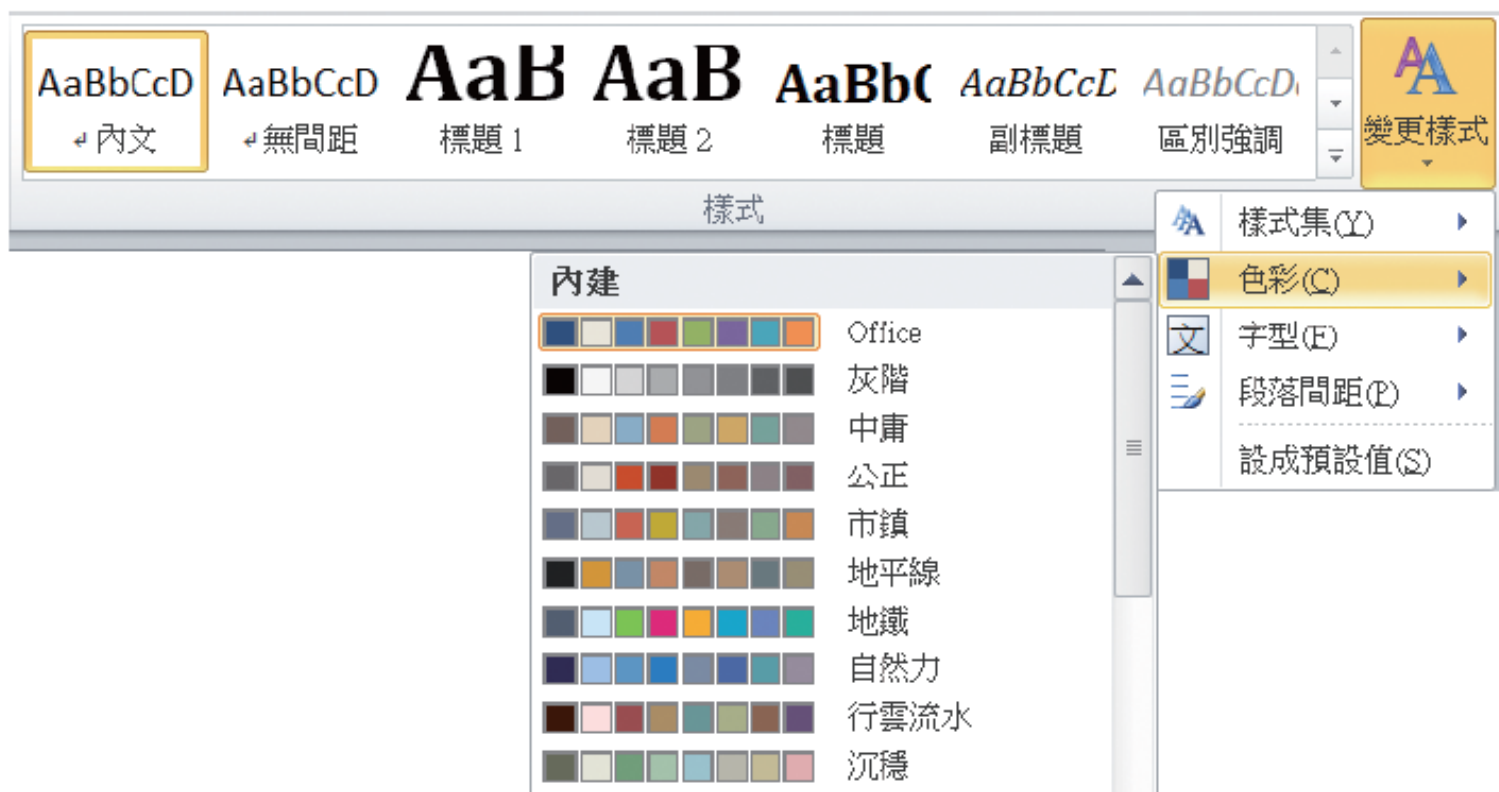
AaBbCcD
↵內文
AaBbCcD
↵無間距
AaB
標題 1
AaB
標題 2
AaBb(
標題
AaBbCcL
副標題
AaBbCcD
區別強調
變更樣式
樣式

樣式集(Y)
色彩(C)
字型(F)
段落間距(P)
設成預設值(S)

內建
Office
灰階
中庸
公正
市鎮
地平線
地鐵
自然力
行雲流水
沉穩